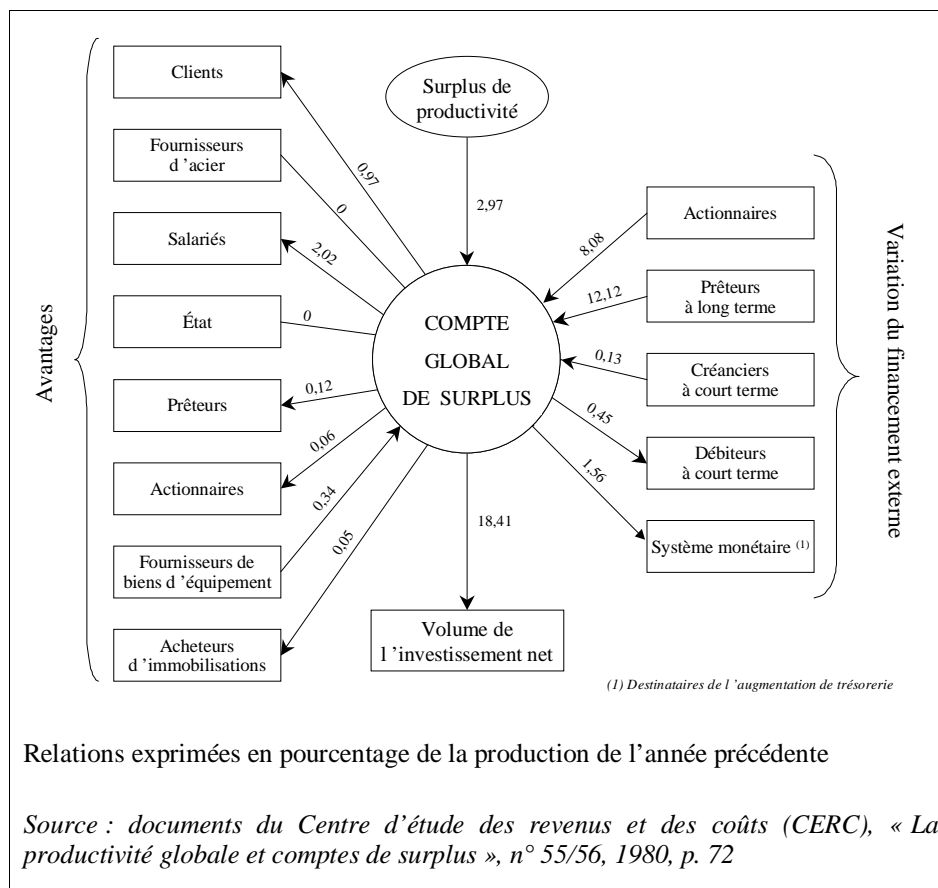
Avantages

Clients

Fournisseurs d 'acier

Salariés

État

Prêteurs

Actionnaires

Fournisseurs de biens d 'équipement

Acheteurs d 'immobilisations

Surplus de productivité

2,97

0,97

0

2,02

0

0,12

0,06

0,34

0,05

COMPTE GLOBAL DE SURPLUS

18,41

Volume de l 'investissement net

Variation du financement externe

Actionnaires

8,08

Prêteurs à long terme

12,12

Créanciers à court terme

0,13

Débiteurs à court terme

0,45

Système monétaire $^{(1)}$

1,56

(1) Destinataires de l 'augmentation de trésorerie

Relations exprimées en pourcentage de la production de l'année précédente

Source : documents du Centre d'étude des revenus et des coûts (CERC), « La productivité globale et comptes de surplus », n° 55/56, 1980, p. 72